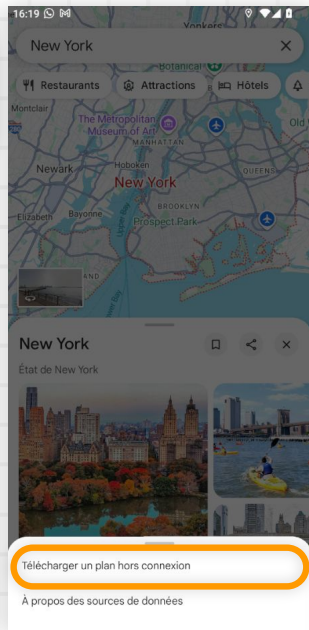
16:19
Yonkers
New York
Botanical
Restaurants
Attractions
Hôtels
Montclair
The Metropolitan Museum of Art
Old W
Newark
Hoboken
New York
QUEENS
Elizabeth
Bayonne
BROOKLYN
New York
État de New York
Télécharger un plan hors connexion
À propos des sources de données